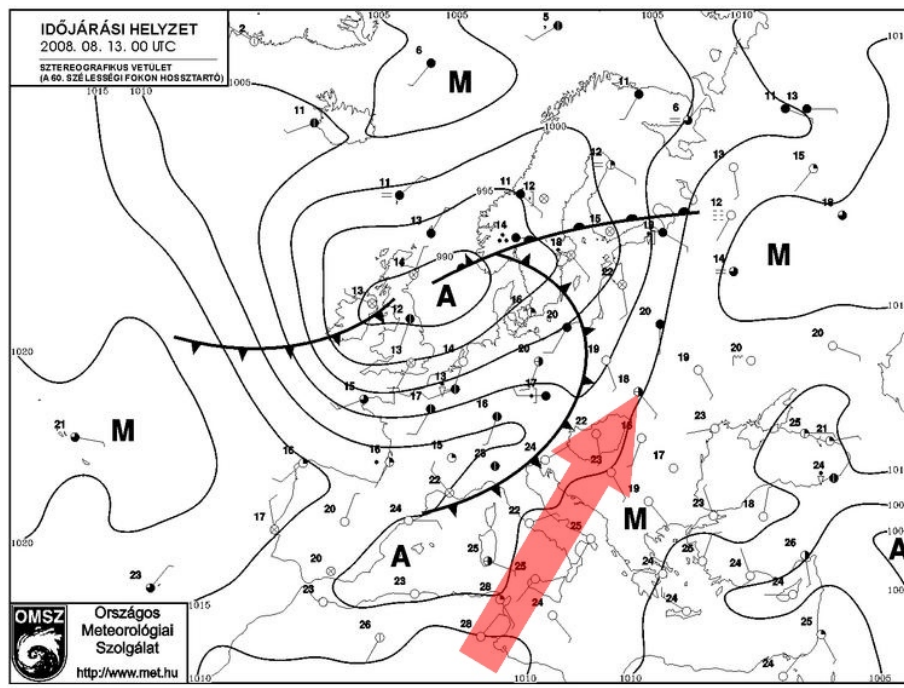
IDŐJÁRÁSI HELYZET
2008. 08. 13. 00 UTC

SZTEREOGRAFIKUS VETÜLET
(A 60. SZÉLESSÉGI FOKON HOSSZTARTÓ)

M

M

M

M

M

A

A

A

1005 1005 1005 1010 1015 1010 1020 1020 1015 1010 1010 1000 995 990 1010

2 6 5 11 6 11 13 11 13 15 18 12 11 12 14 12 15 13 14 18 22 16 13 12 20 14 12 16 13 20 19 15 17 13 17 18 16 22 16 15 24 20 19 20 18 23 23 21 17 15 28 22 24 22 24 17 20 25 25 19 25 21 24 17 20 23 25 26 18 28 24 24 26 24 23 25 24 20 23 28 26 24 25 24

OMSZ
Országos Meteorológiai Szolgálat
http://www.met.hu